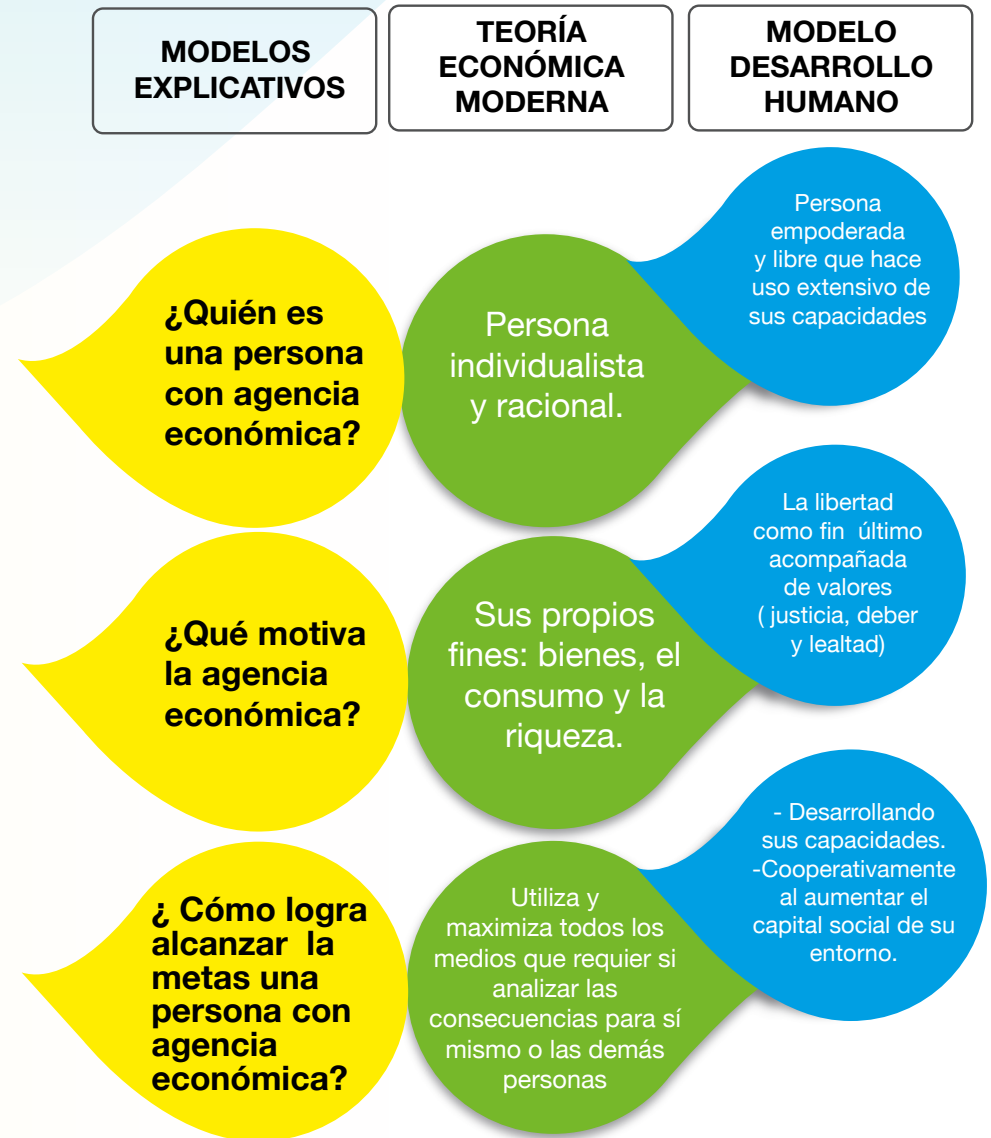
MODELOS EXPLICATIVOS

TEORÍA ECONÓMICA MODERNA

MODELO DESARROLLO HUMANO

¿Quién es una persona con agencia económica?

Persona individualista y racional.

Persona empoderada y libre que hace uso extensivo de sus capacidades

¿Qué motiva la agencia económica?

Sus propios fines: bienes, el consumo y la riqueza.

La libertad como fin último acompañada de valores ( justicia, deber y lealtad)

¿ Cómo logra alcanzar la metas una persona con agencia económica?

Utiliza y maximiza todos los medios que requier si analizar las consecuencias para sí mismo o las demás personas

- Desarrollando sus capacidades.
-Cooperativamente al aumentar el capital social de su entorno.